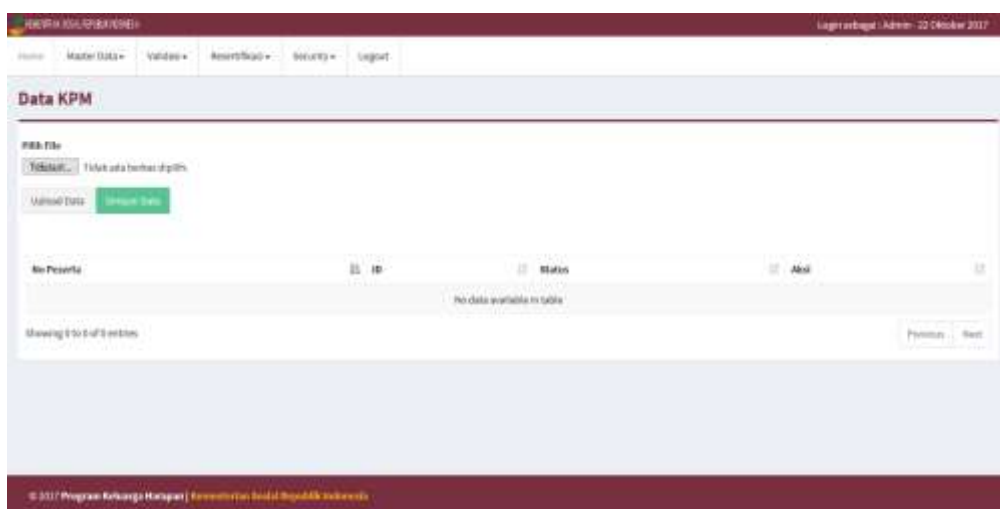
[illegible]

Login sebagai : Admin - 22 Oktober 2017

Home Master Data ▾ Validasi ▾ Resertifikasi ▾ Security ▾ Logout

Data KPM

Pilih File

Telusuri... Tidak ada berkas dipilih.

Upload Data Simpan Data

| No Peserta | ID | Status | Aksi |
|---|---|---|---|
| No data available in table | | | |

Showing 0 to 0 of 0 entries

Previous Next

© 2017 Program Keluarga Harapan | Kementerian Sosial Republik Indonesia